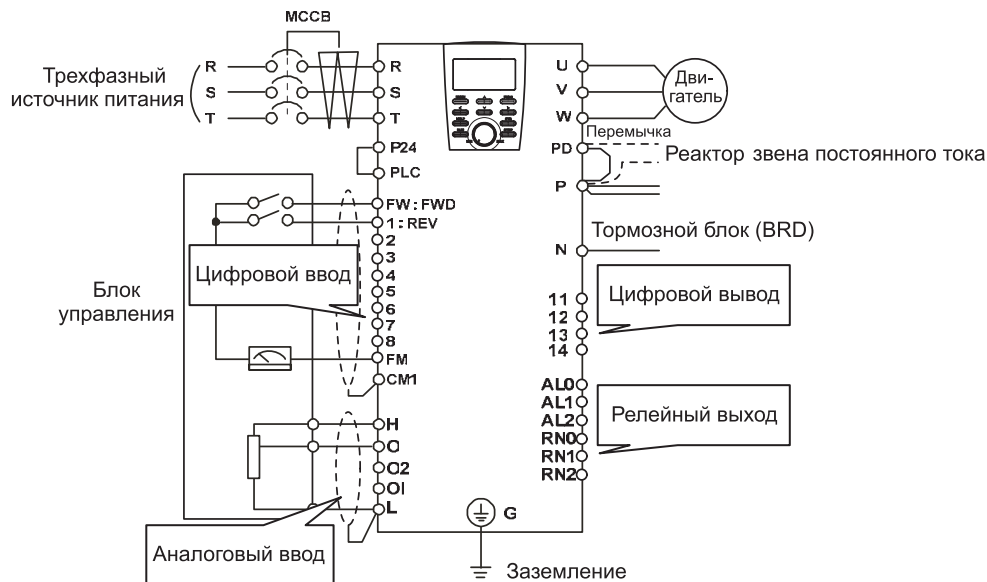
MCCB

Трехфазный источник питания

R
S
T

R
S
T
P24
PLC
FW: FWD
1: REV
2
3
4
5
6
7
8
FM
CM1
H
O
O2
OI
L

Блок управления

Цифровой ввод

Аналоговый ввод

U
V
W

Дви-гатель

Перемычка

PD
P

Реактор звена постоянного тока

Тормозной блок (BRD)

N

11
12
13
14

Цифровой вывод

AL0
AL1
AL2
RN0
RN1
RN2

Релейный выход

G

Заземление